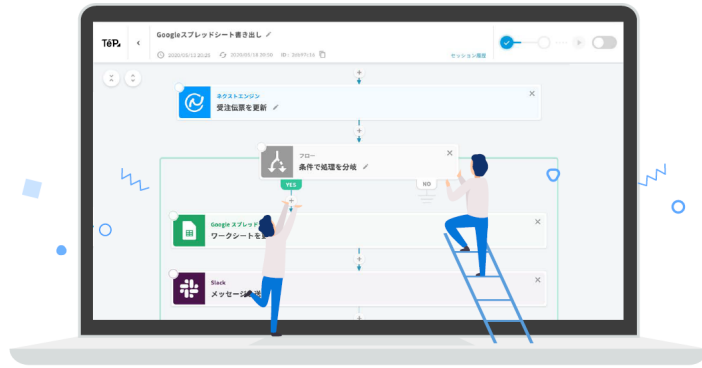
TēPo

Googleスプレッドシート書き出し

2020/03/11 20:25　2020/03/18 09:56　ID：306911(?)

セッション履歴

ネクストエンジン
受注伝票を更新

フロー
条件で処理を分岐

YES

NO

Google スプレッド
ワークシートを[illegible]

Slack
メッセージ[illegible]